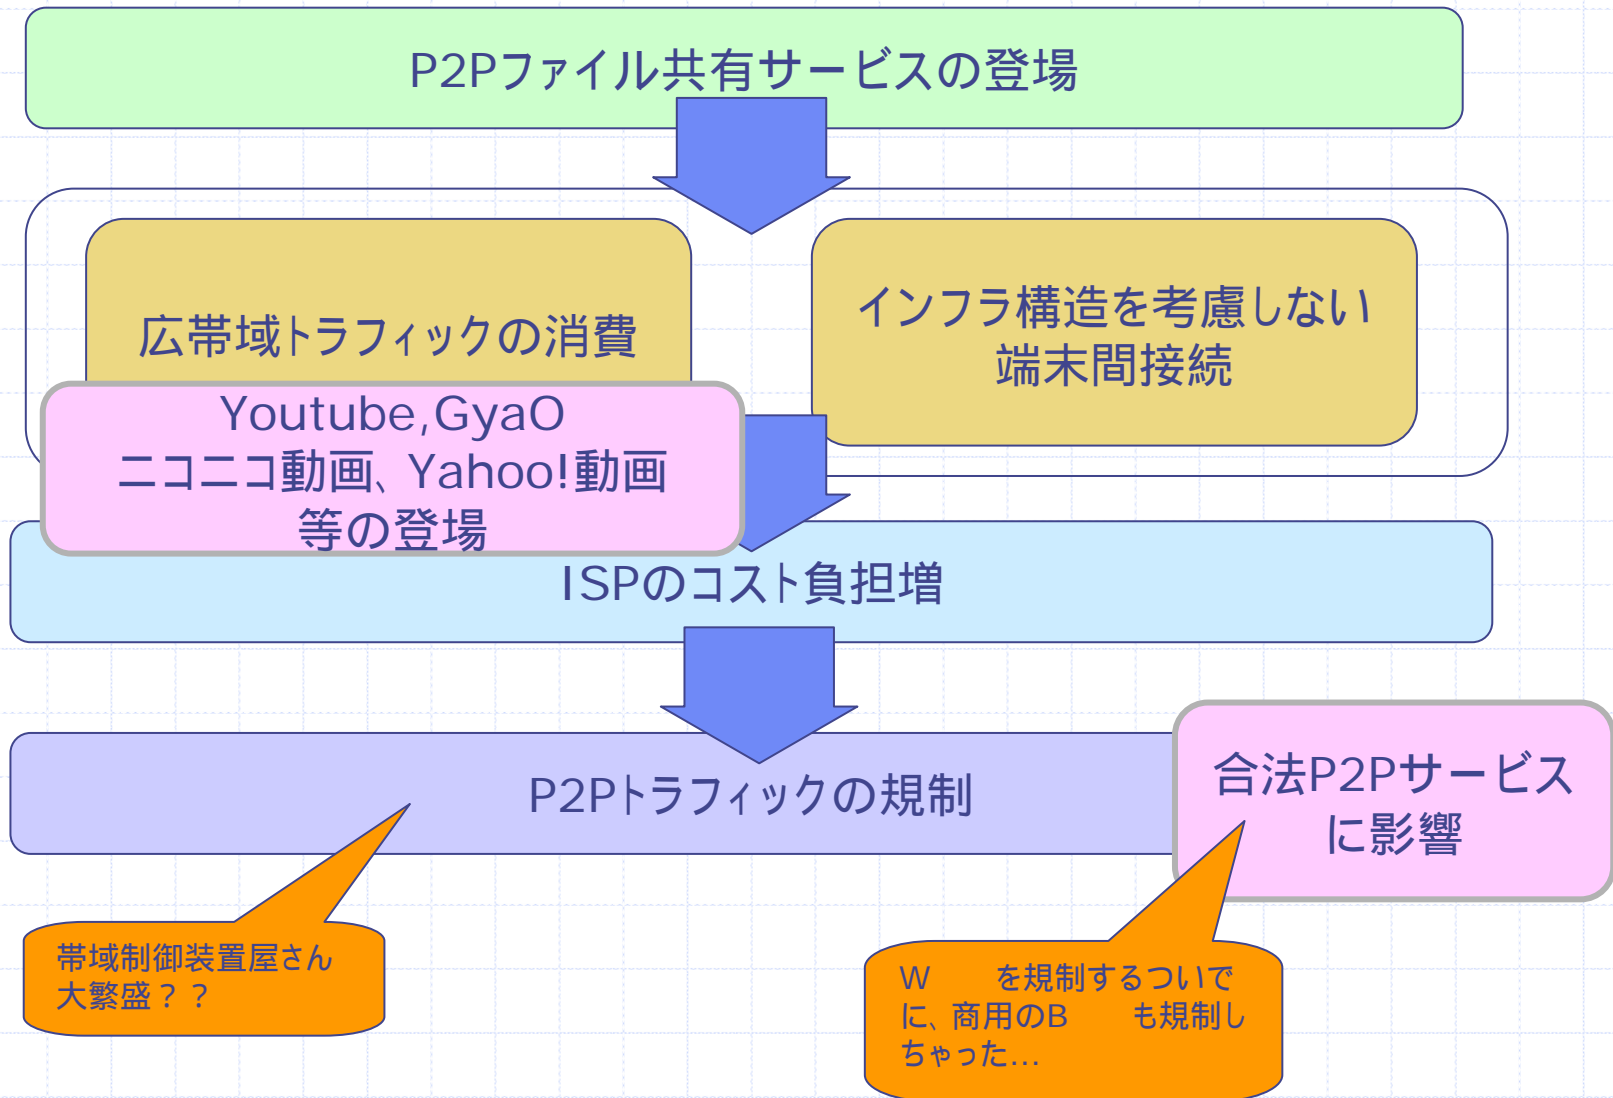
P2Pファイル共有サービスの登場

広帯域トラフィックの消費

インフラ構造を考慮しない端末間接続

Youtube,GyaO
ニコニコ動画、Yahoo!動画
等の登場

ISPのコスト負担増

P2Pトラフィックの規制

合法P2Pサービスに影響

帯域制御装置屋さん大繁盛？？

W　　を規制するついでに、商用のB　　も規制しちゃった…